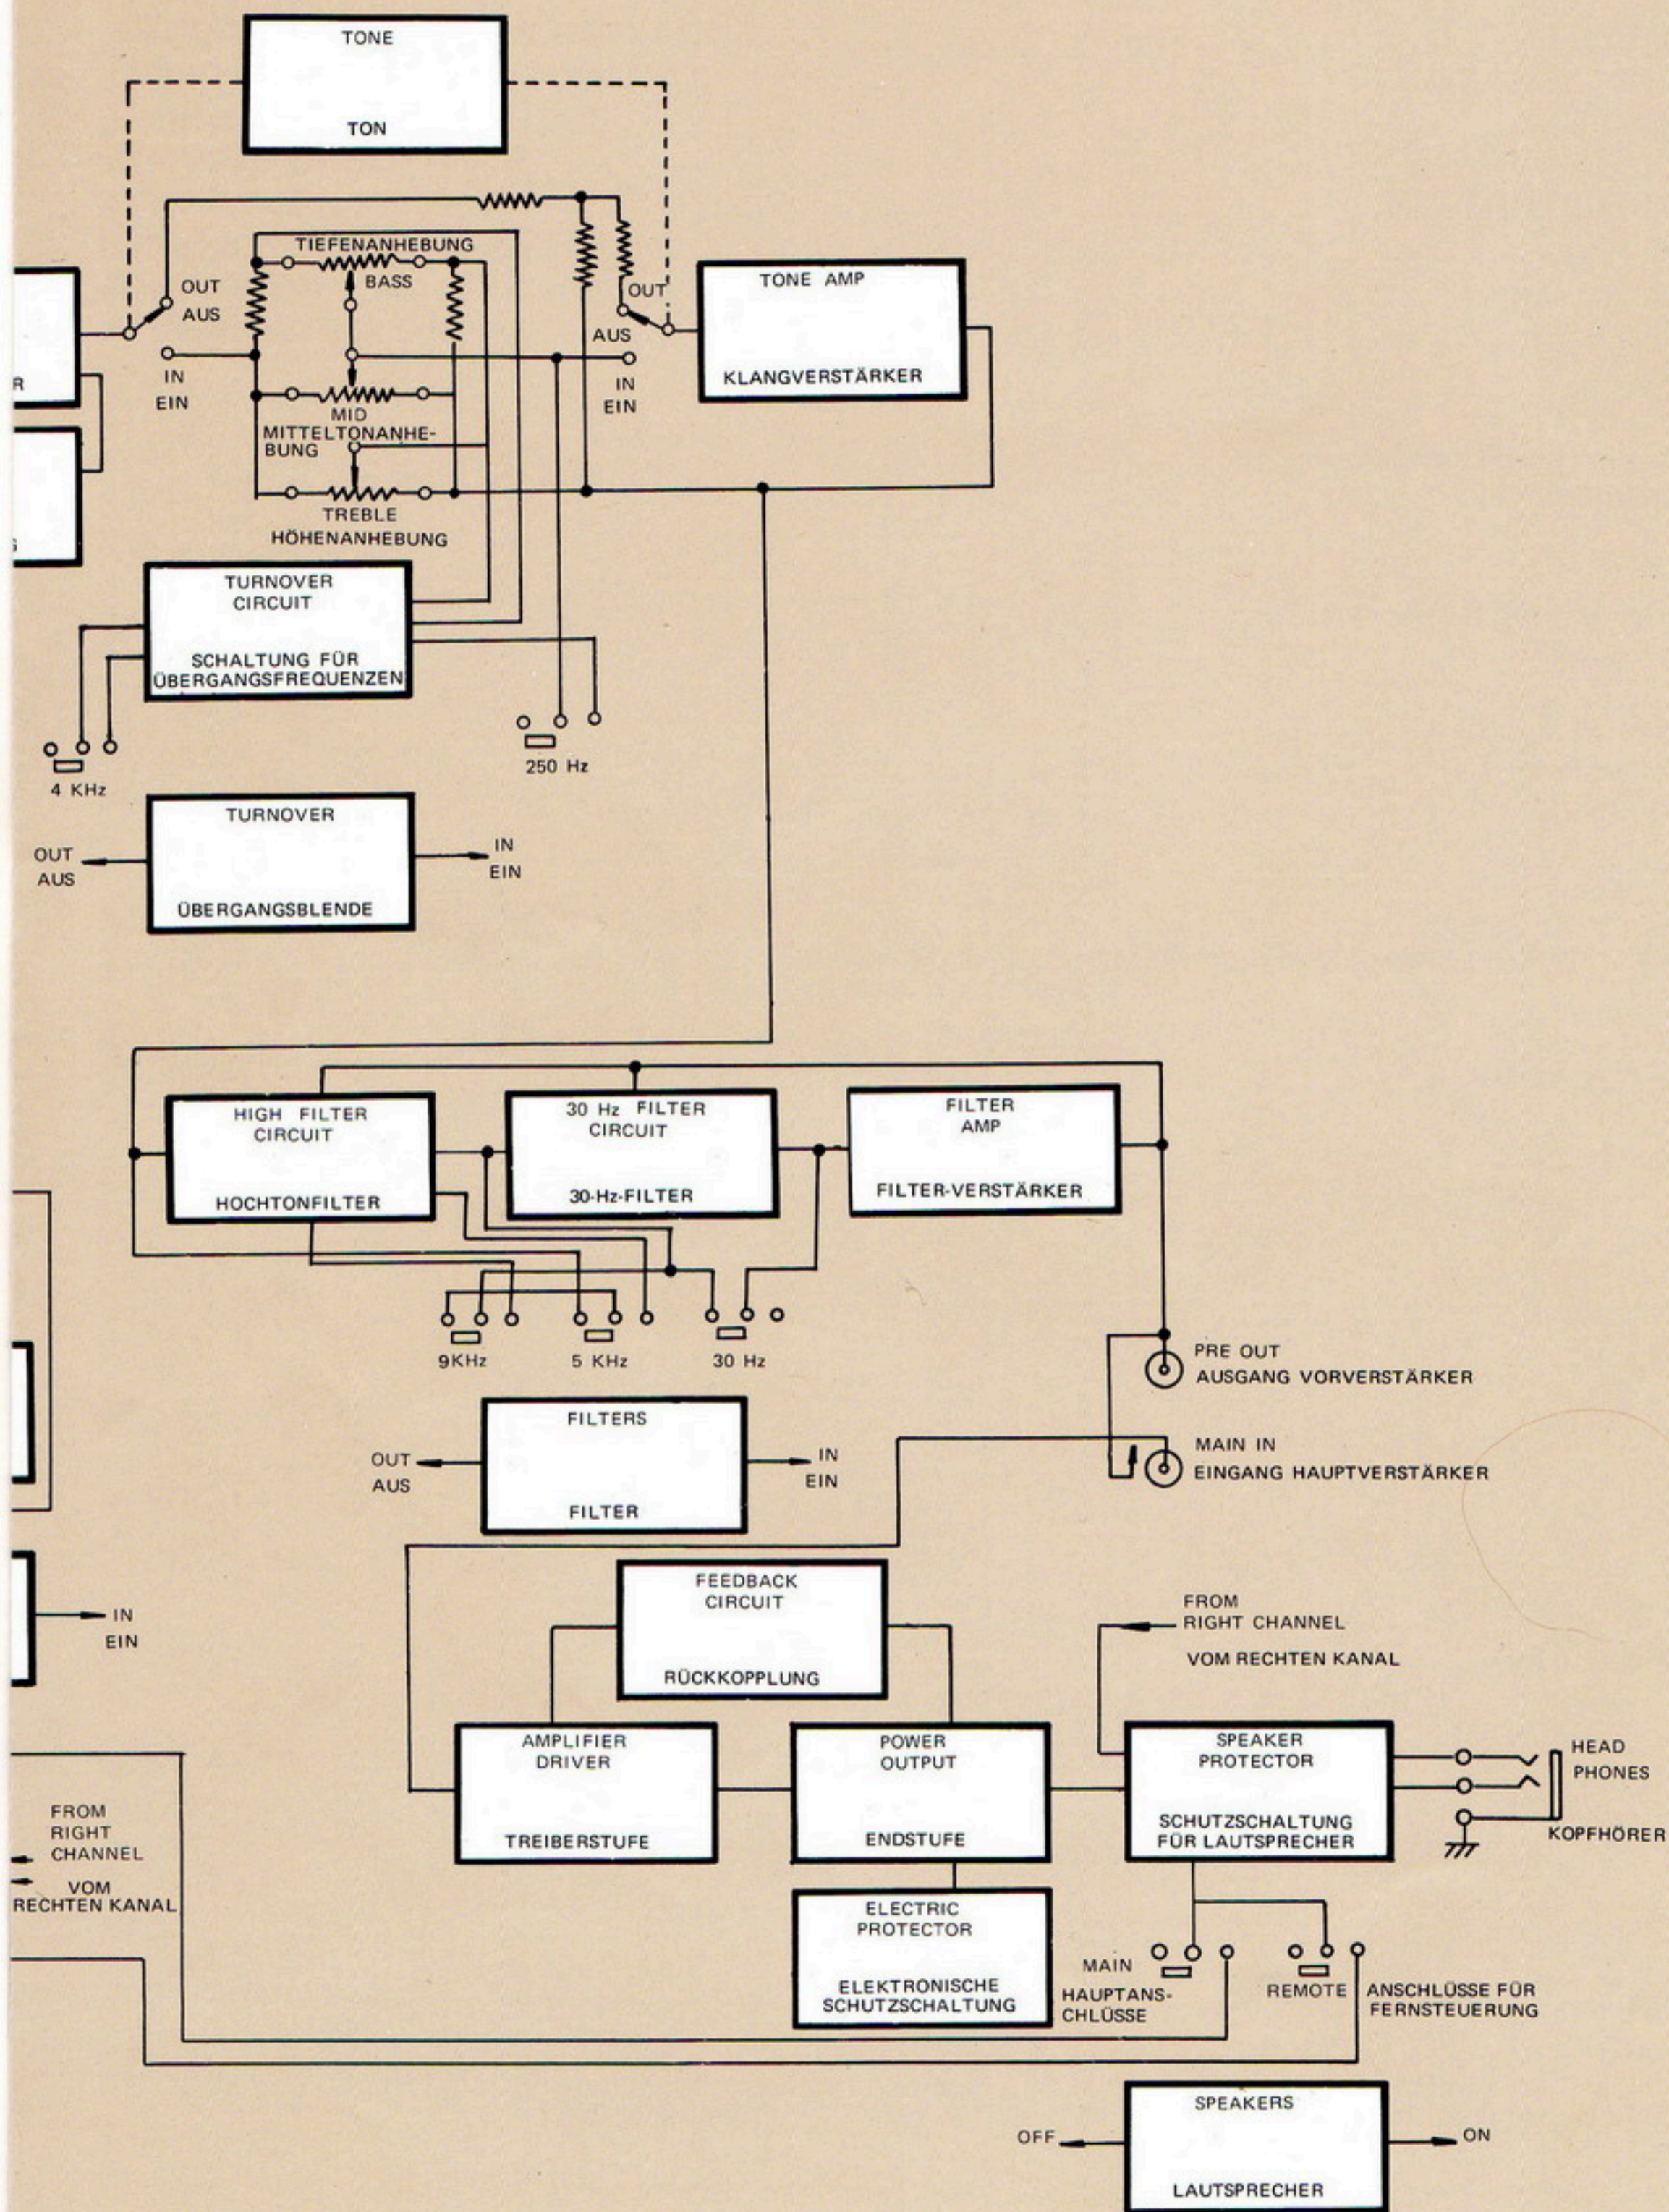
TONE

TON

OUT
AUS

IN
EIN

TIEFENANHEBUNG
BASS

MID
MITTELTONANHEBUNG

TREBLE
HÖHENANHEBUNG

OUT
AUS

IN
EIN

TONE AMP

KLANGVERSTÄRKER

R

TURNOVER
CIRCUIT

SCHALTUNG FÜR
ÜBERGANGSFREQUENZEN

4 KHz

250 Hz

TURNOVER

ÜBERGANGSBLENDE

OUT
AUS

IN
EIN

HIGH FILTER
CIRCUIT

HOCHTONFILTER

30 Hz FILTER
CIRCUIT

30-Hz-FILTER

FILTER
AMP

FILTER-VERSTÄRKER

9KHz

5 KHz

30 Hz

PRE OUT
AUSGANG VORVERSTÄRKER

MAIN IN
EINGANG HAUPTVERSTÄRKER

FILTERS

FILTER

OUT
AUS

IN
EIN

IN
EIN

FEEDBACK
CIRCUIT

RÜCKKOPPLUNG

FROM
RIGHT CHANNEL

VOM RECHTEN KANAL

AMPLIFIER
DRIVER

TREIBERSTUFE

POWER
OUTPUT

ENDSTUFE

SPEAKER
PROTECTOR

SCHUTZSCHALTUNG
FÜR LAUTSPRECHER

HEAD
PHONES

KOPFHÖRER

FROM
RIGHT
CHANNEL

VOM
RECHTEN KANAL

ELECTRIC
PROTECTOR

ELEKTRONISCHE
SCHUTZSCHALTUNG

MAIN

HAUPTANSCHLÜSSE

REMOTE

ANSCHLÜSSE FÜR
FERNSTEUERUNG

SPEAKERS

LAUTSPRECHER

OFF

ON